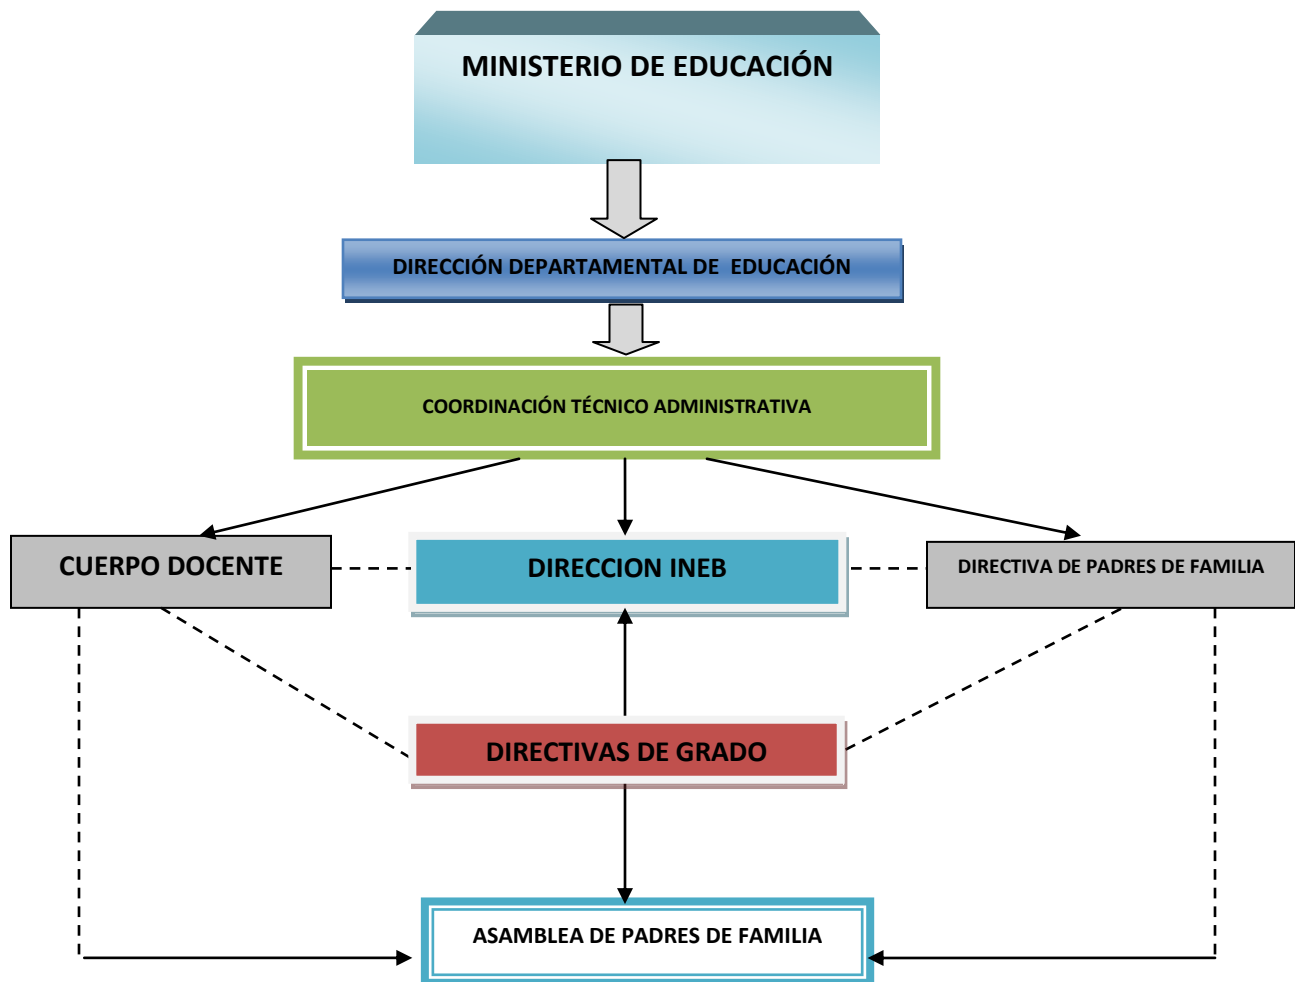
MINISTERIO DE EDUCACIÓN

DIRECCIÓN DEPARTAMENTAL DE EDUCACIÓN

COORDINACIÓN TÉCNICO ADMINISTRATIVA

CUERPO DOCENTE

DIRECCION INEB

DIRECTIVA DE PADRES DE FAMILIA

DIRECTIVAS DE GRADO

ASAMBLEA DE PADRES DE FAMILIA